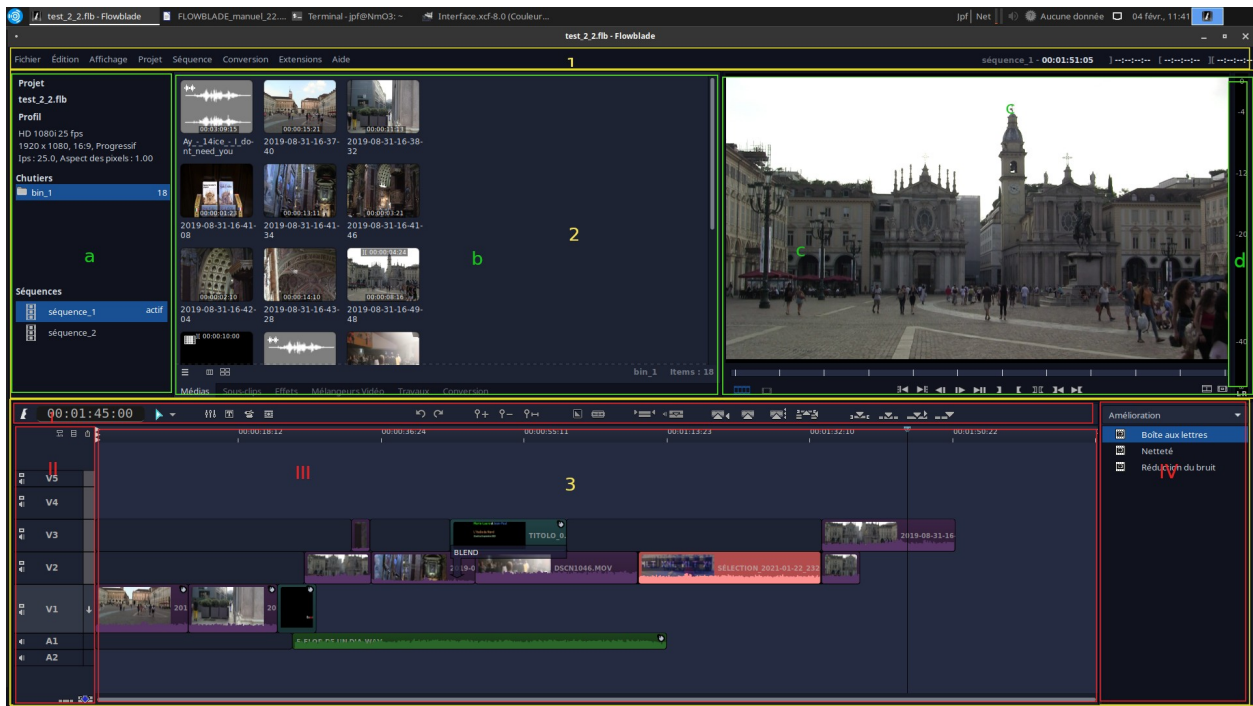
test_2_2.flb - Flowblade | FLOWBLADE_manuel_22.... | Terminal - jpf@NmO3: ~ | Interface.xcf-8.0 (Couleur...

jpf | Net | Aucune donnée | 04 févr., 11:41

test_2_2.flb - Flowblade

Fichier Édition Affichage Projet Séquence Conversion Extensions Aide

1

séquence_1 - 00:01:51:05 ] --:--:--:-- [ --:--:--:-- ][ --:--:--:--

Projet
test_2_2.flb
Profil
HD 1080i 25 fps
1920 x 1080, 16:9, Progressif
Ips : 25.0, Aspect des pixels : 1.00

Chutiers
bin_1 18

a

Séquences
séquence_1 actif
séquence_2

00:03:09:15 Ay_-_14ice_-_I_do-nt_need_you
00:00:15:21 2019-08-31-16-37-40
00:00:11:13 2019-08-31-16-38-32
00:00:01:23 2019-08-31-16-41-08
00:00:13:11 2019-08-31-16-41-34
00:00:03:21 2019-08-31-16-41-46
00:00:02:10 2019-08-31-16-42-04
00:00:14:10 2019-08-31-16-43-28
00:00:08:16 2019-08-31-16-49-48
00:00:14:24
00:00:10:00

b

2

bin_1 Items : 18

Médias Sous-clips Effets Mélangeurs Vidéo Travaux Conversion

c

e

d

-4
-12
-20
-40

00:01:45:00

Amélioration
Boîte aux lettres
Netteté
Réduction du bruit

IV

00:00:18:12 00:00:36:24 00:00:55:11 00:01:13:23 00:01:32:10 00:01:50:22

II

III

3

V5
V4
V3
V2
V1
A1
A2

TITOLO_0.
BLEND
2019-08-31-16
2019-0
DSCN1046.MOV
SELECTION_2021-01-22_232
201
20
5-FLOS DE UN DIA.WAV

I